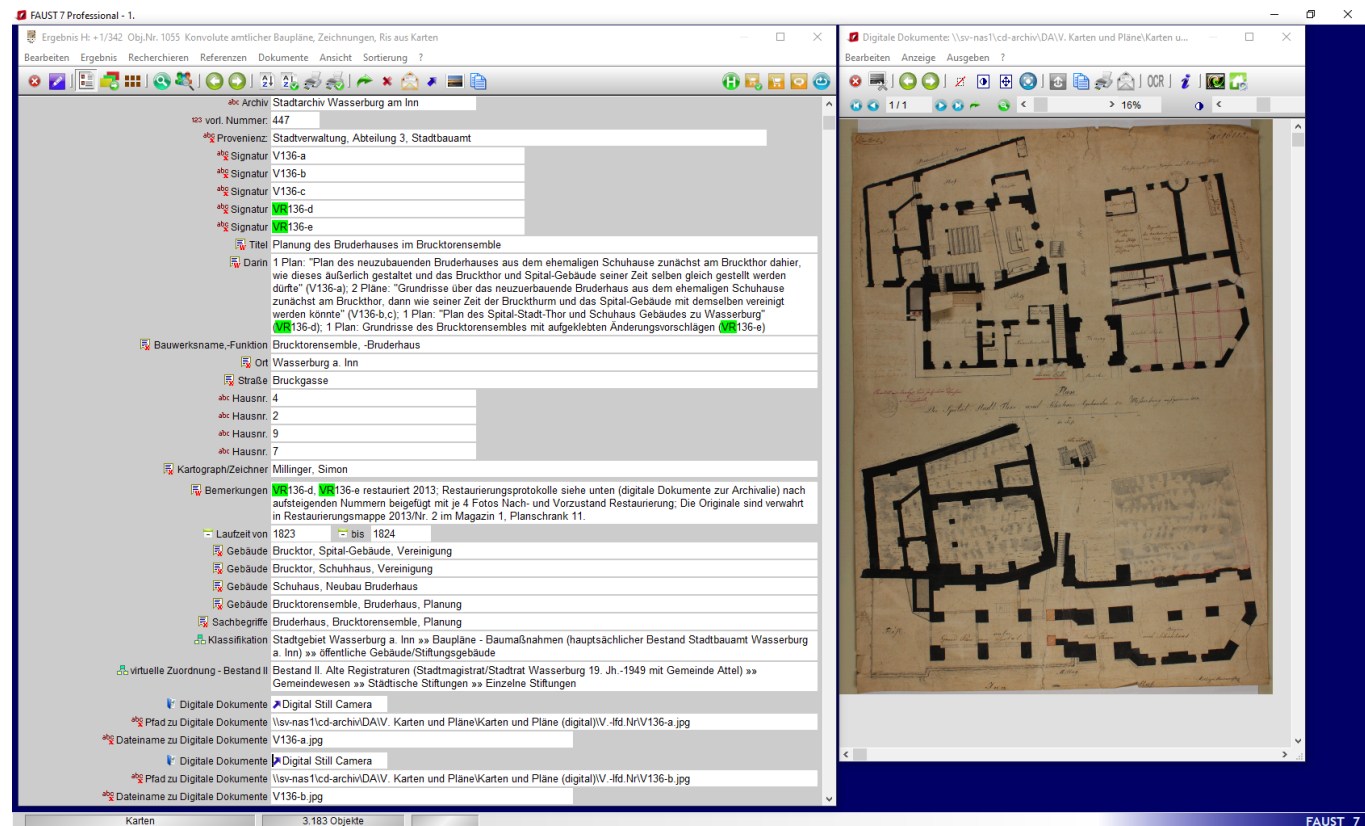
FAUST 7 Professional - 1.

Ergebnis H: + 1/342 Obj.Nr. 1055 Konvolute amtlicher Baupläne, Zeichnungen, Ris aus Karten

Bearbeiten Ergebnis Recherchieren Referenzen Dokumente Ansicht Sortierung ?

| | |
|---|---|
| Archiv | Stadtarchiv Wasserburg am Inn |
| vorl. Nummer | 447 |
| Provenienz | Stadtverwaltung, Abteilung 3, Stadtbauamt |
| Signatur | V136-a |
| Signatur | V136-b |
| Signatur | V136-c |
| Signatur | VR136-d |
| Signatur | VR136-e |
| Titel | Planung des Bruderhauses im Brucktorensemble |
| Darin | 1 Plan: "Plan des neuzubauenden Bruderhauses aus dem ehemaligen Schuhause zunächst am Bruckthor dahier, wie dieses äußerlich gestaltet und das Bruckthor und Spital-Gebäude seiner Zeit selben gleich gestellt werden dürfte" (V136-a); 2 Pläne: "Grundrisse über das neuzuerbauende Bruderhaus aus dem ehemaligen Schuhause zunächst am Bruckthor, dann wie seiner Zeit der Bruckthurm und das Spital-Gebäude mit demselben vereinigt werden könnte" (V136-b,c); 1 Plan: "Plan des Spital-Stadt-Thor und Schuhaus Gebäudes zu Wasserburg" (VR136-d); 1 Plan: Grundrisse des Brucktorensembles mit aufgeklebten Änderungsvorschlägen (VR136-e) |
| Bauwerksname,-Funktion | Brucktorensemble, -Bruderhaus |
| Ort | Wasserburg a. Inn |
| Straße | Bruckgasse |
| Hausnr. | 4 |
| Hausnr. | 2 |
| Hausnr. | 9 |
| Hausnr. | 7 |
| Kartograph/Zeichner | Millinger, Simon |
| Bemerkungen | VR136-d, VR136-e restauriert 2013; Restaurierungsprotokolle siehe unten (digitale Dokumente zur Archivalie) nach aufsteigenden Nummern beigefügt mit je 4 Fotos Nach- und Vorzustand Restaurierung; Die Originale sind verwahrt in Restaurierungsmappe 2013/Nr. 2 im Magazin 1, Planschrank 11. |
| Laufzeit von | 1823 bis 1824 |
| Gebäude | Brucktor, Spital-Gebäude, Vereinigung |
| Gebäude | Brucktor, Schuhhaus, Vereinigung |
| Gebäude | Schuhaus, Neubau Bruderhaus |
| Gebäude | Brucktorensemble, Bruderhaus, Planung |
| Sachbegriffe | Bruderhaus, Brucktorensemble, Planung |
| Klassifikation | Stadtgebiet Wasserburg a. Inn »» Baupläne - Baumaßnahmen (hauptsächlicher Bestand Stadtbauamt Wasserburg a. Inn) »» öffentliche Gebäude/Stiftungsgebäude |
| virtuelle Zuordnung - Bestand II | Bestand II. Alte Registraturen (Stadtmagistrat/Stadtrat Wasserburg 19. Jh.-1949 mit Gemeinde Attel) »» Gemeindewesen »» Städtische Stiftungen »» Einzelne Stiftungen |
| Digitale Dokumente | Digital Still Camera |
| Pfad zu Digitale Dokumente | \\sv-nas1\cd-archiv\DA\V. Karten und Pläne\Karten und Pläne (digital)\V.-lfd.Nr\V136-a.jpg |
| Dateiname zu Digitale Dokumente | V136-a.jpg |
| Digitale Dokumente | Digital Still Camera |
| Pfad zu Digitale Dokumente | \\sv-nas1\cd-archiv\DA\V. Karten und Pläne\Karten und Pläne (digital)\V.-lfd.Nr\V136-b.jpg |
| Dateiname zu Digitale Dokumente | V136-b.jpg |

Digitale Dokumente: \\sv-nas1\cd-archiv\DA\V. Karten und Pläne\Karten u...

Bearbeiten Anzeige Ausgeben ?

OCR

1/1 16%

Plan
des Spital Stadt Thor und Schuhaus Gebäudes zu Wasserburg

Karten 3.183 Objekte

FAUST 7